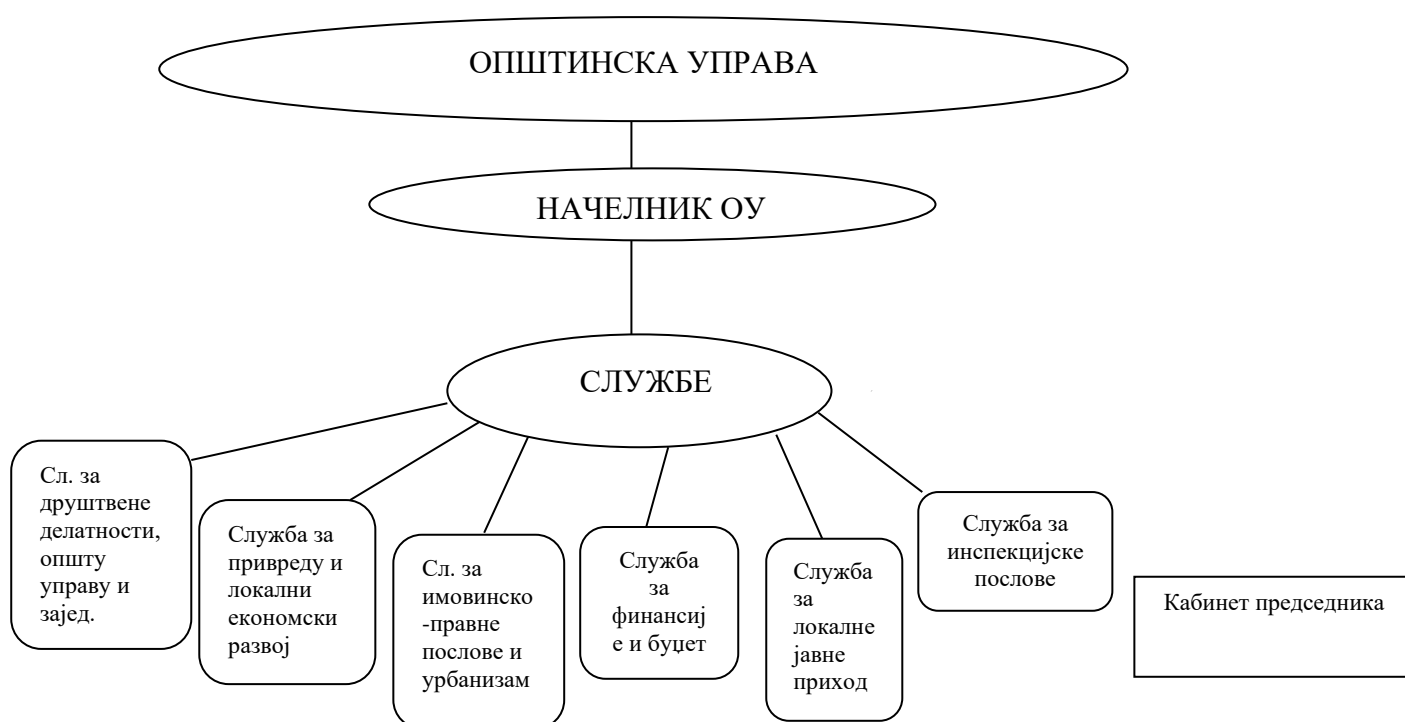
ОПШТИНСКА УПРАВА

НАЧЕЛНИК ОУ

СЛУЖБЕ

Сл. за друштвене делатности, општу управу и зајед.

Служба за привреду и локални економски развој

Сл. за имовинско -правне послове и урбанизам

Служба за финансиј е и буџет

Служба за локалне јавне приход

Служба за инспекцијске послове

Кабинет председника